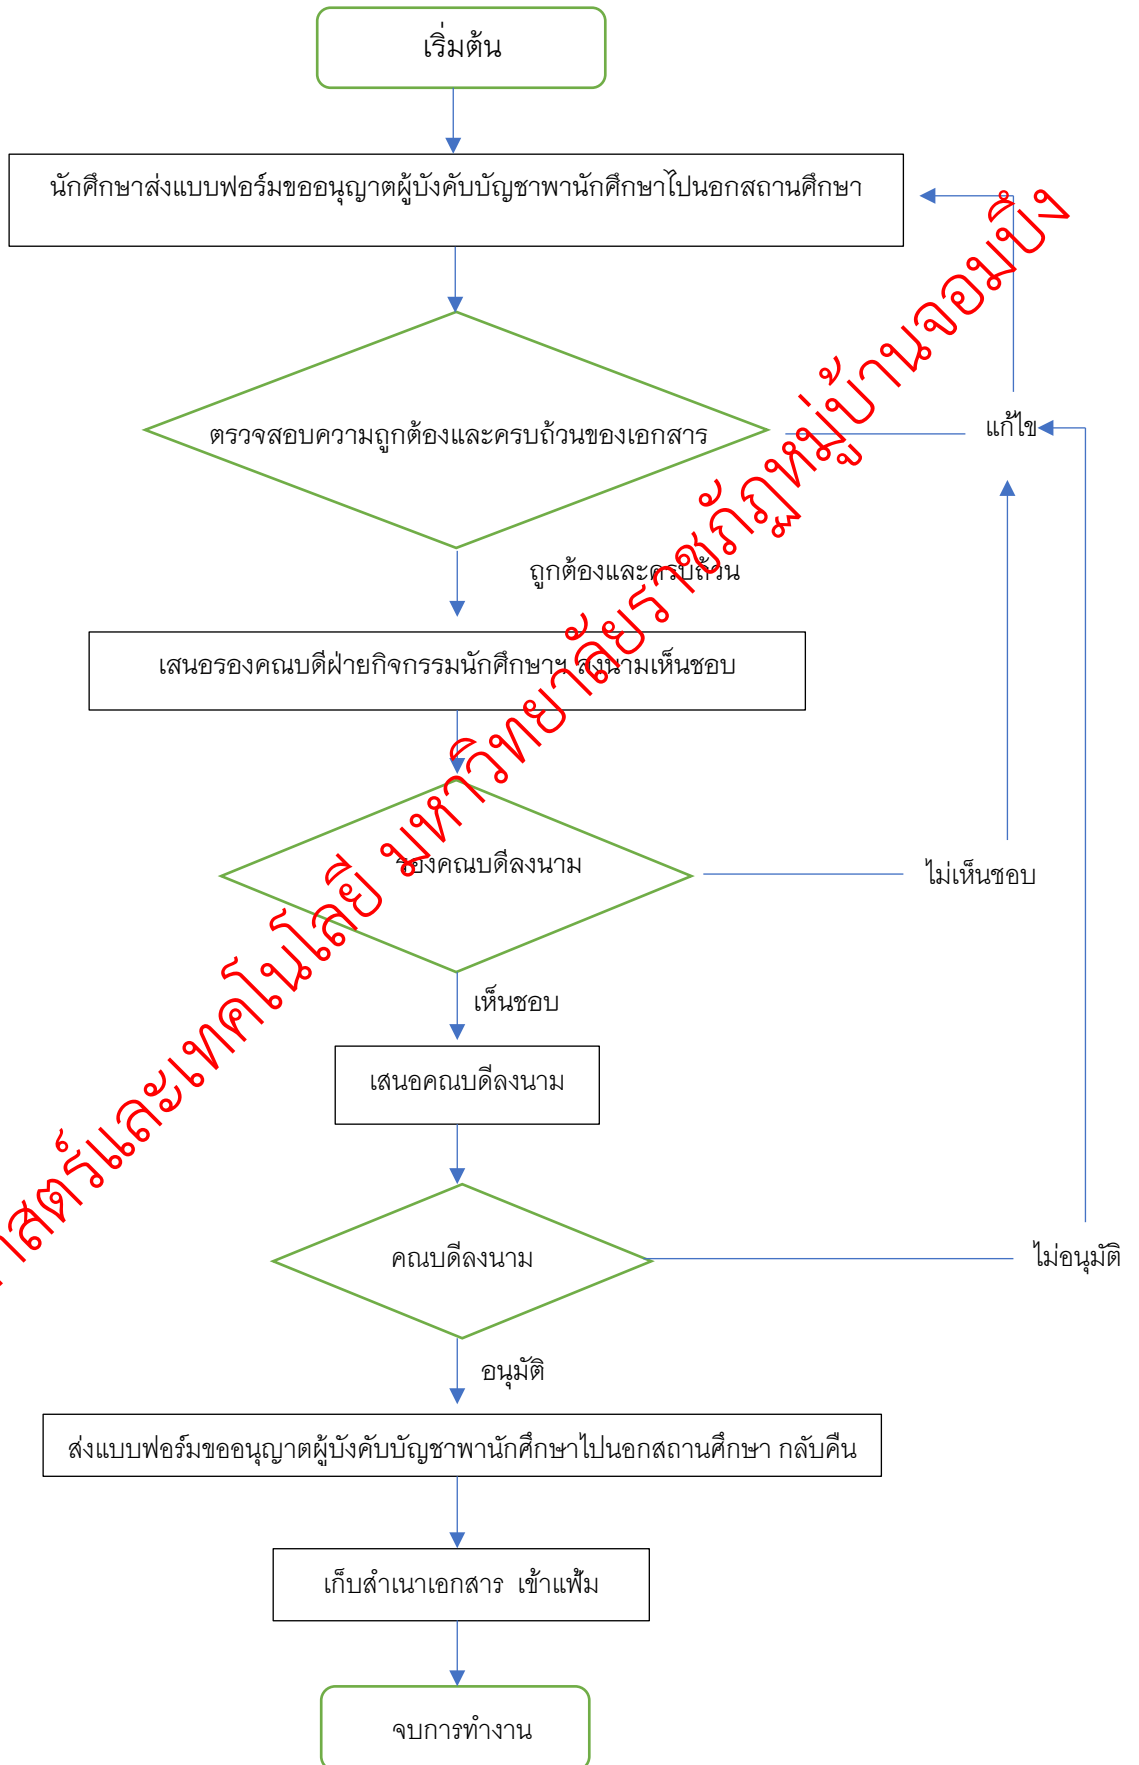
เริ่มต้น

นักศึกษาส่งแบบฟอร์มขออนุญาตผู้บังคับบัญชาพานักศึกษาไปนอกสถานศึกษา

ตรวจสอบความถูกต้องและครบถ้วนของเอกสาร

แก้ไข

ถูกต้องและครบถ้วน

เสนอรองคณบดีฝ่ายกิจกรรมนักศึกษาฯ ลงนามเห็นชอบ

รองคณบดีลงนาม

ไม่เห็นชอบ

เห็นชอบ

เสนอคณบดีลงนาม

คณบดีลงนาม

ไม่อนุมัติ

อนุมัติ

ส่งแบบฟอร์มขออนุญาตผู้บังคับบัญชาพานักศึกษาไปนอกสถานศึกษา กลับคืน

เก็บสำเนาเอกสาร เข้าแฟ้ม

จบการทำงาน

าสตร์และเทคโนโลยี มหาวิทยาลัยราชภัฏหมู่บ้านจอมบึง